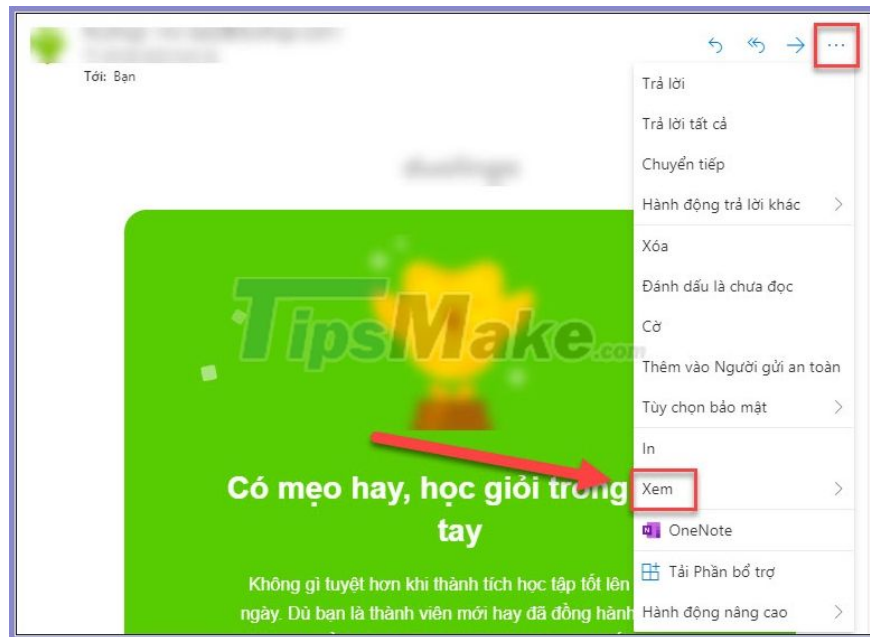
Tới: Bạn

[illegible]

TipsMake.com

Có mẹo hay, học giỏi trong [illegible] tay

Không gì tuyệt hơn khi thành tích học tập tốt lên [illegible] ngày. Dù bạn là thành viên mới hay đã đồng hành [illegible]

...

Trả lời
Trả lời tất cả
Chuyển tiếp
Hành động trả lời khác
Xóa
Đánh dấu là chưa đọc
Cờ
Thêm vào Người gửi an toàn
Tùy chọn bảo mật
In
Xem
OneNote
Tải Phần bổ trợ
Hành động nâng cao